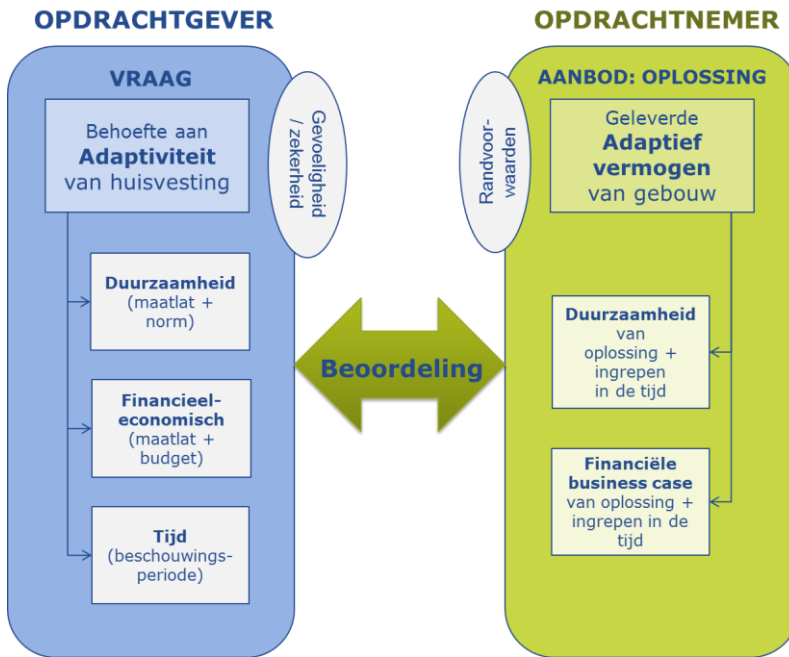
OPDRACHTGEVER

VRAAG

Behoefte aan **Adaptiviteit** van huisvesting

Gevoeligheid / zekerheid

**Duurzaamheid** (maatlat + norm)

**Financieel-economisch** (maatlat + budget)

**Tijd** (beschouwingsperiode)

Beoordeling

OPDRACHTNEMER

AANBOD: OPLOSSING

Randvoorwaarden

Geleverde **Adaptief vermogen** van gebouw

**Duurzaamheid** van oplossing + ingrepen in de tijd

**Financiële business case** van oplossing + ingrepen in de tijd